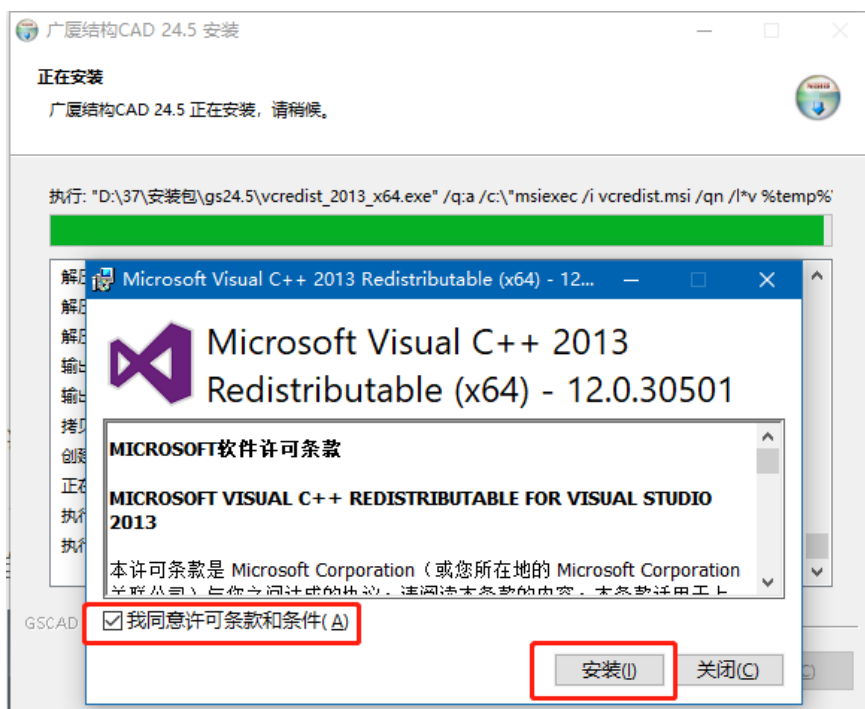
广厦结构CAD 24.5 安装

正在安装

广厦结构CAD 24.5 正在安装，请稍候。

执行: "D:\37\安装包\gs24.5\vcredist_2013_x64.exe" /q:a /c:\"msiexec /i vcredist.msi /qn /l*v %temp%\

解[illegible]
解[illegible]
解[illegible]
输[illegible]
输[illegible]
拷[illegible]
创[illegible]
正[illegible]
执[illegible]
执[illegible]

GSCAD

Microsoft Visual C++ 2013 Redistributable (x64) - 12...

Microsoft Visual C++ 2013 Redistributable (x64) - 12.0.30501

MICROSOFT软件许可条款

MICROSOFT VISUAL C++ REDISTRIBUTABLE FOR VISUAL STUDIO 2013

本许可条款是 Microsoft Corporation（或您所在地的 Microsoft Corporation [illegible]

我同意许可条款和条件(A)

安装(I)

关闭(C)